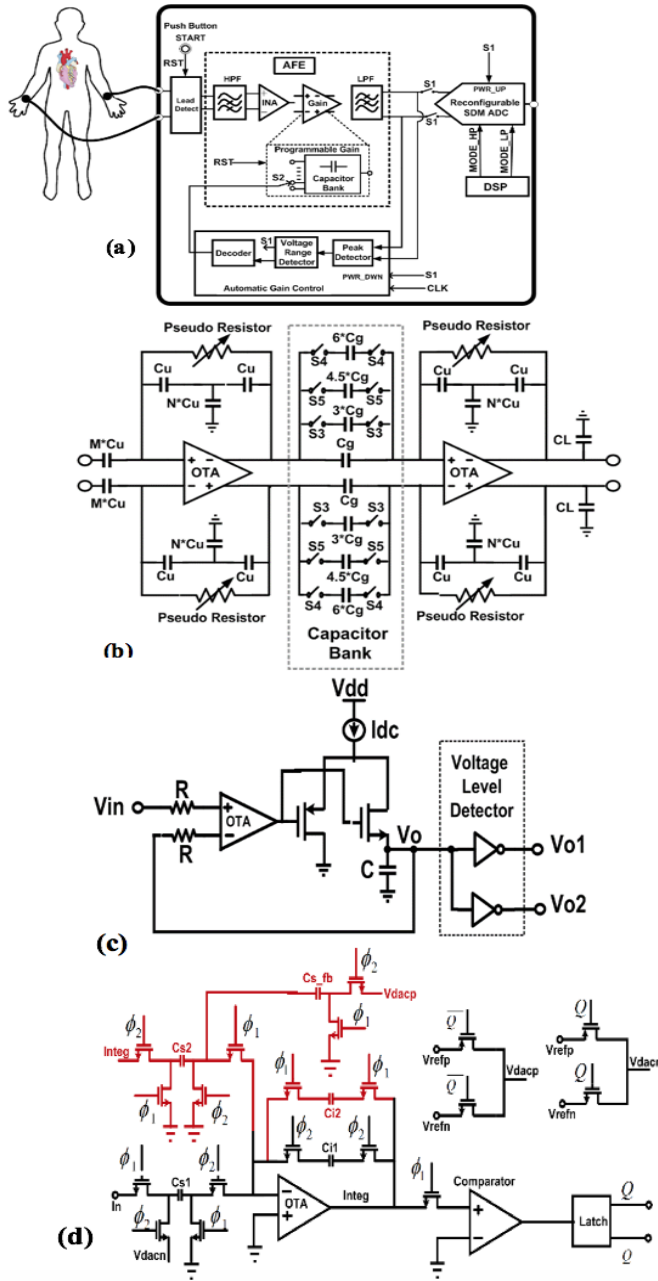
Push Button
START
RST
Lead Detect
AFE
HPF
INA
Gain
LPF
S1
S1
S1
PWR_UP
Reconfigurable SDM ADC
MODE_HP
MODE_LP
DSP
Programmable Gain
RST
S2
Capacitor Bank
Decoder
S1
Voltage Range Detector
Peak Detector
PWR_DWN
S1
Automatic Gain Control
CLK
(a)

Pseudo Resistor
Cu
Cu
N*Cu
M*Cu
M*Cu
OTA
N*Cu
Cu
Cu
Pseudo Resistor
6*Cg
S4
S4
4.5*Cg
S5
S5
3*Cg
S3
S3
Cg
Cg
S3
S3
3*Cg
S5
S5
4.5*Cg
S4
6*Cg
S4
Capacitor Bank
Pseudo Resistor
Cu
Cu
N*Cu
OTA
CL
CL
N*Cu
Cu
Cu
Pseudo Resistor
(b)

Vdd
Idc
Vin
R
R
OTA
Vo
C
Voltage Level Detector
Vo1
Vo2
(c)

$\phi_2$
Cs_fb
Vdacp
$\phi_1$
$\phi_2$
$\phi_1$
Integ
Cs2
$\phi_1$
$\phi_2$
$\phi_1$
$\phi_1$
Ci2
$\phi_2$
$\phi_2$
Ci1
$\overline{Q}$
Vrefp
$\overline{Q}$
Vrefn
Vdacp
$Q$
Vrefp
$Q$
Vrefn
Vdacn
$\phi_1$
$\phi_2$
Cs1
In
$\phi_2$
$\phi_1$
Vdacn
OTA
Integ
$\phi_1$
Comparator
Latch
$Q$
$\overline{Q}$
(d)